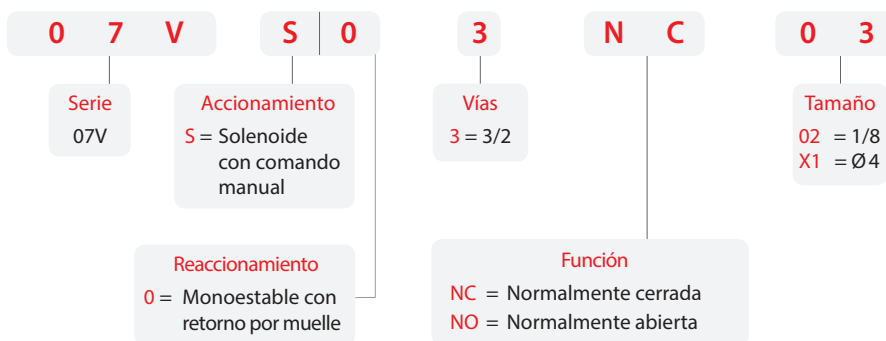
0 7 V S 0 3 N C 0 3

Serie
07V

Accionamiento
S = Solenoide con comando manual

Vías
3 = 3/2

Tamaño
02 = 1/8
X1 = Ø4

Reaccionamiento
0 = Monoestable con retorno por muelle

Función
NC = Normalmente cerrada
NO = Normalmente abierta